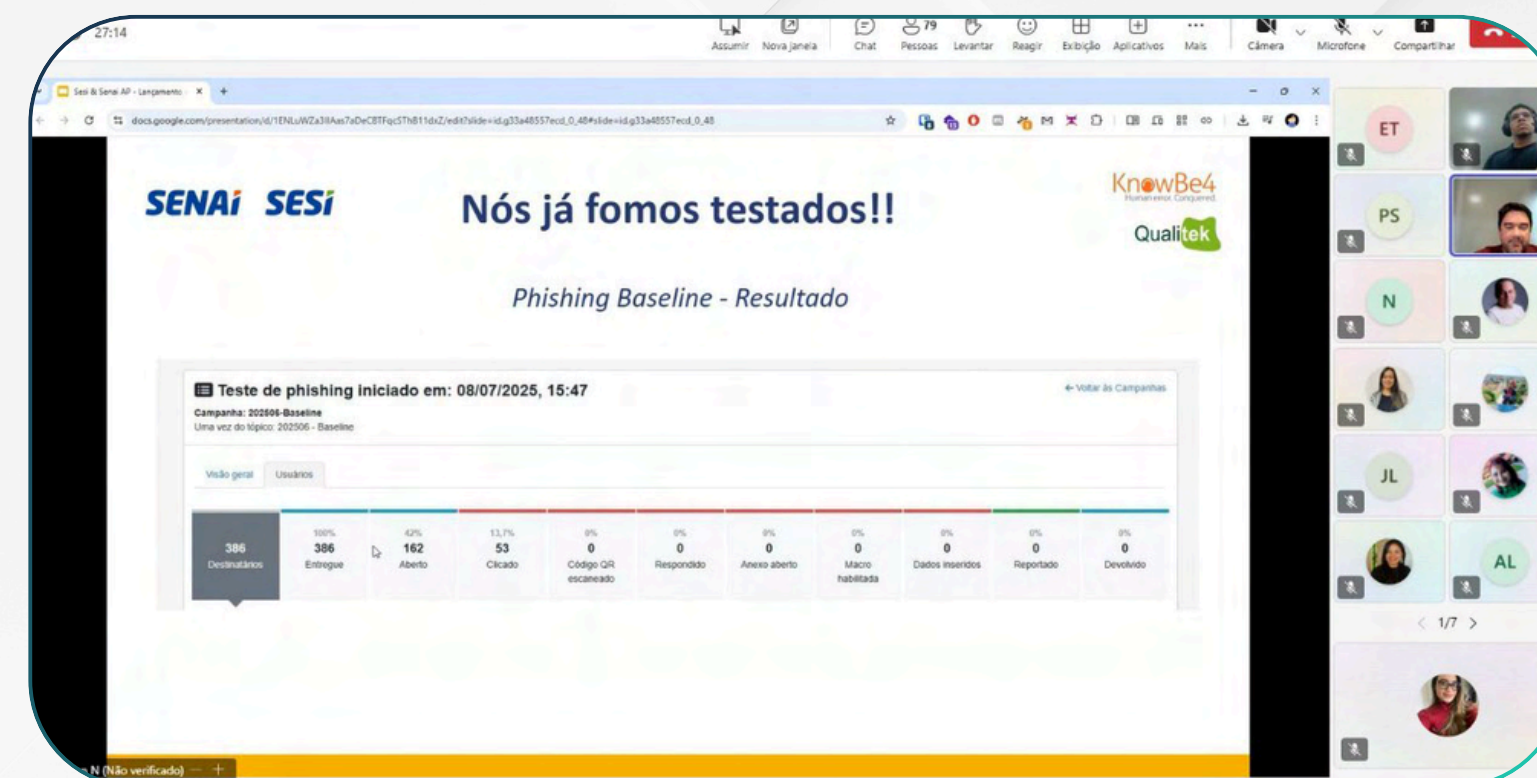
27:14

Assumir Nova janela Chat 79 Pessoas Levantar Reagir Exibição Aplicativos Mais Câmera Microfone Compartilhar

Sesi & Senai AP - Lançamento

docs.google.com/presentation/d/1ENLuWZa3IlAas7aDeCBTFqc5Th811dxZ/edit?slide=id.g33a48557ecd_0_48#slide=id.g33a48557ecd_0_48

SENAI SESI

Nós já fomos testados!!

KnowBe4
Human error. Conquered.

Qualitek

Phishing Baseline - Resultado

Teste de phishing iniciado em: 08/07/2025, 15:47

← Voltar às Campanhas

Campanha: 202506-Baseline
Uma vez do tópico: 202506 - Baseline

Visão geral Usuários

| 386 Destinatários | 100% 386 Entregue | 42% 162 Aberto | 13,7% 53 Clicado | 0% 0 Código QR escaneado | 0% 0 Respondido | 0% 0 Anexo aberto | 0% 0 Macro habilitada | 0% 0 Dados inseridos | 0% 0 Reportado | 0% 0 Devolvido |
|---|---|---|---|---|---|---|---|---|---|---|

ET
PS
N
JL
AL
1/7

N (Não verificado)